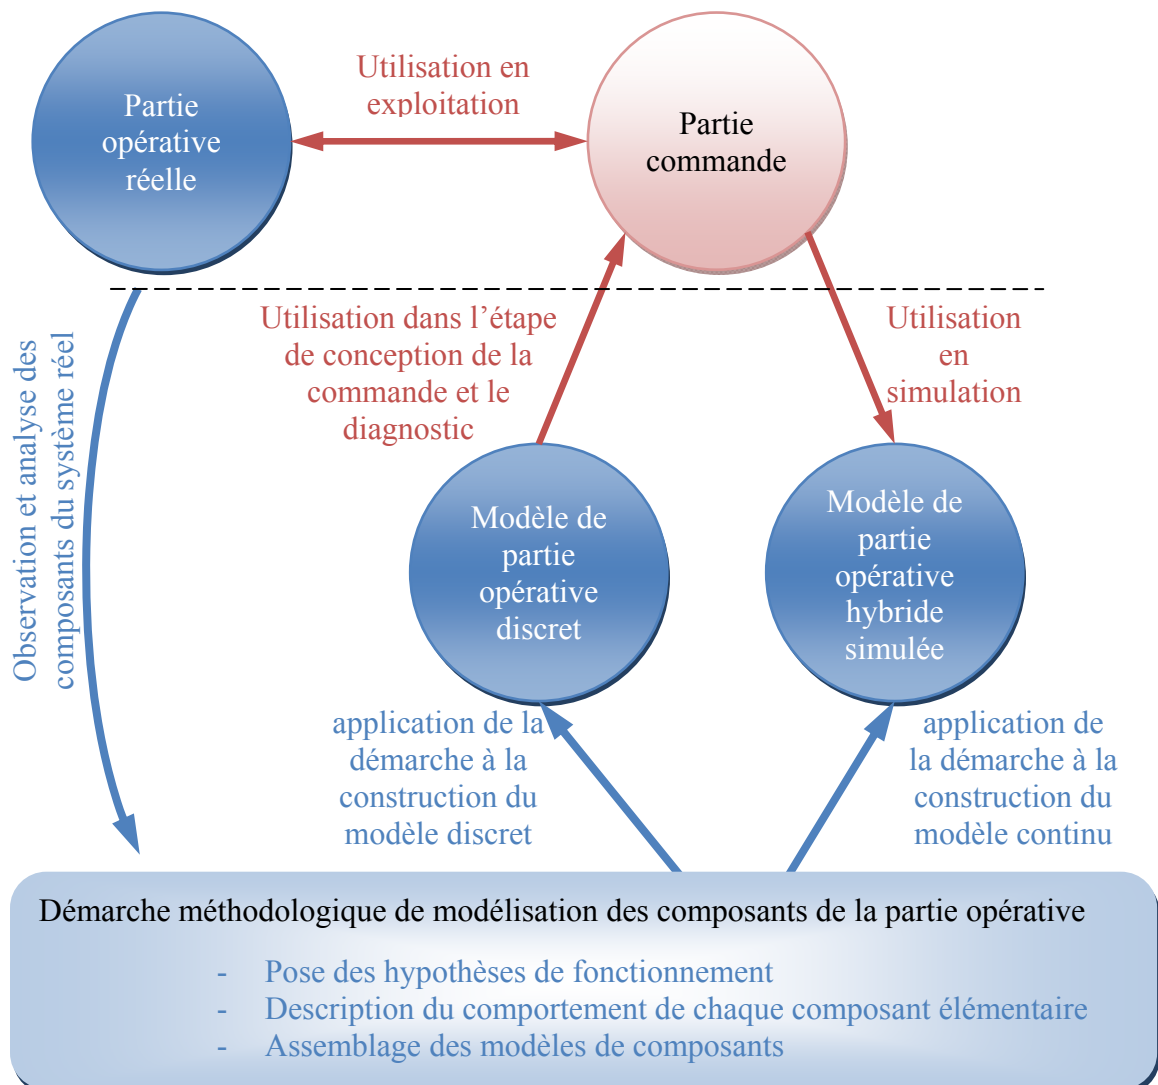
Partie opérative réelle

Utilisation en exploitation

Partie commande

Observation et analyse des composants du système réel

Utilisation dans l'étape de conception de la commande et le diagnostic

Utilisation en simulation

Modèle de partie opérative discret

Modèle de partie opérative hybride simulée

application de la démarche à la construction du modèle discret

application de la démarche à la construction du modèle continu

Démarche méthodologique de modélisation des composants de la partie opérative

- Pose des hypothèses de fonctionnement
- Description du comportement de chaque composant élémentaire
- Assemblage des modèles de composants